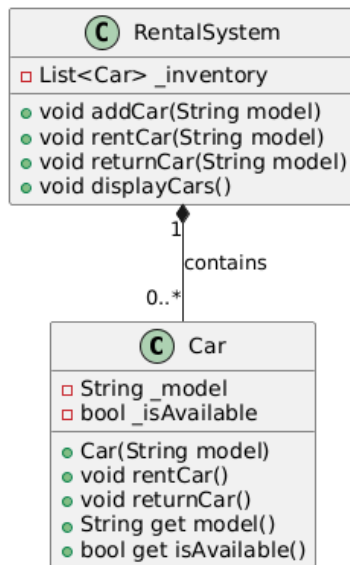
C RentalSystem

List<Car> _inventory

void addCar(String model)
void rentCar(String model)
void returnCar(String model)
void displayCars()

1

contains

0..*

C Car

String _model
bool _isAvailable

Car(String model)
void rentCar()
void returnCar()
String get model()
bool get isAvailable()